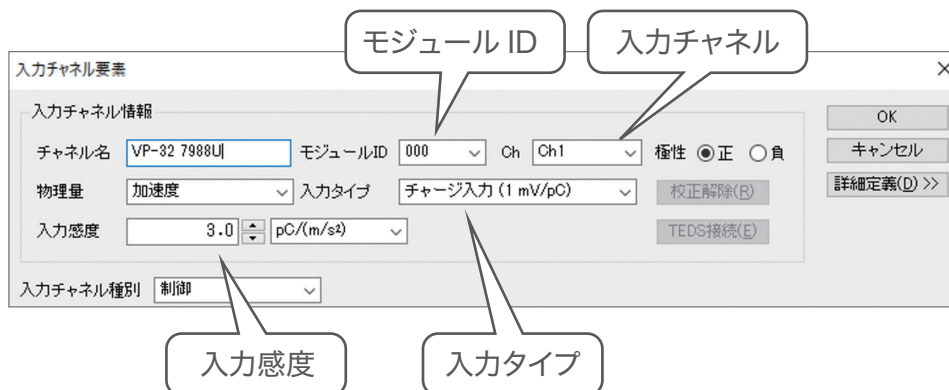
モジュール ID

入力チャネル

入力チャネル要素

×

入力チャネル情報

チャネル名 VP-32 7988U

モジュールID 000

Ch Ch1

極性 ◉正 ○負

物理量 加速度

入力タイプ チャージ入力 (1 mV/pC)

校正解除(R)

入力感度 3.0 pC/(m/s²)

TEDS接続(E)

入力チャネル種別 制御

OK

キャンセル

詳細定義(D) >>

入力感度

入力タイプ